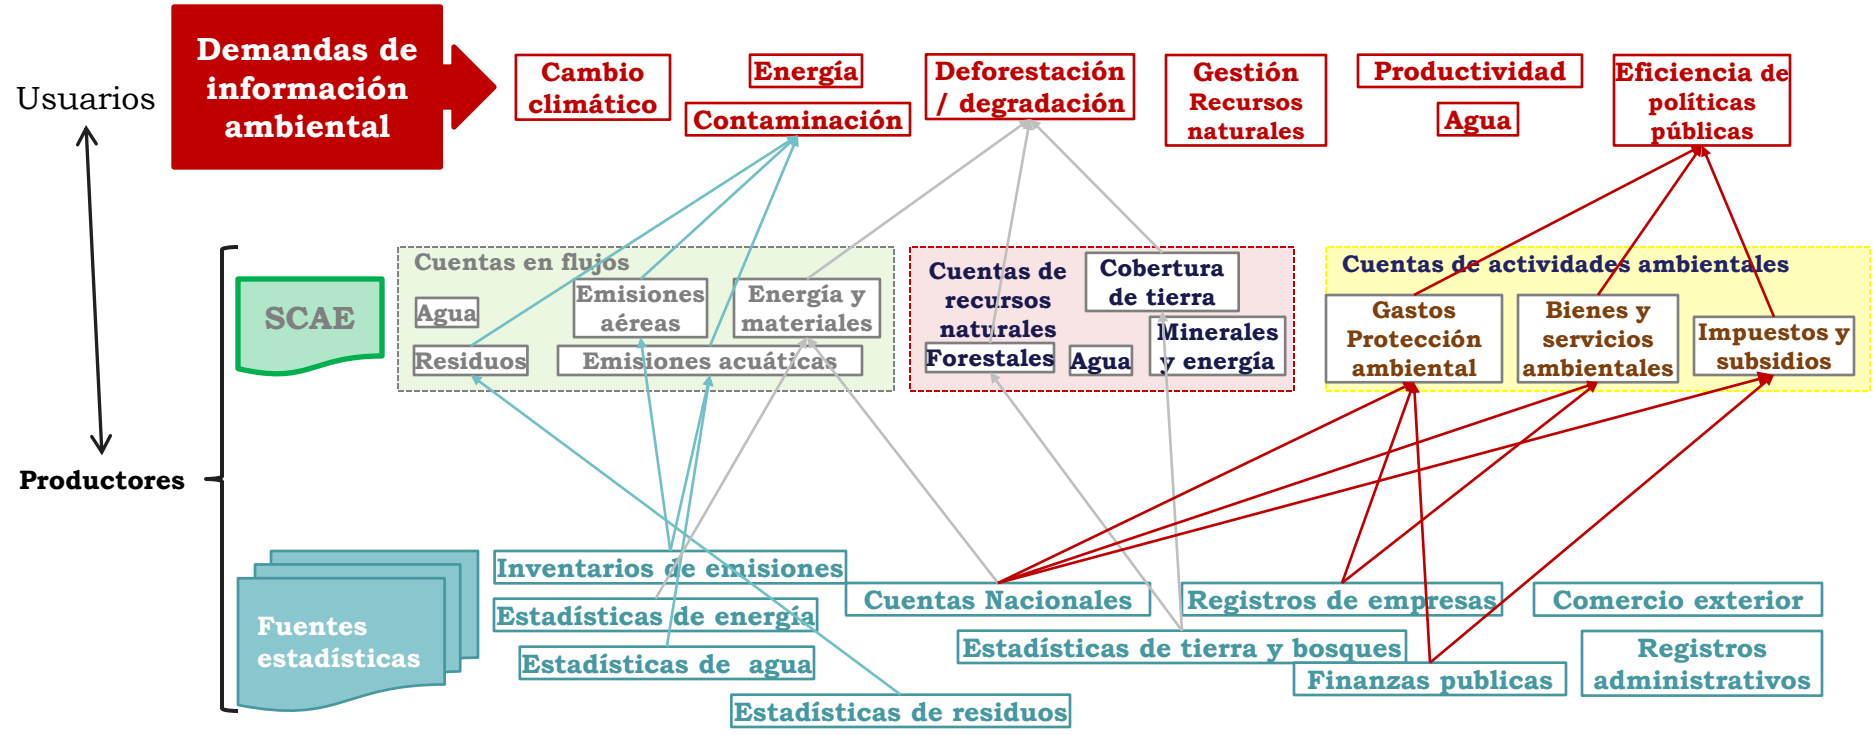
Usuarios

Demandas de información ambiental

Cambio climático

Energía

Contaminación

Deforestación / degradación

Gestión Recursos naturales

Productividad

Agua

Eficiencia de políticas públicas

SCAE

Cuentas en flujos

Agua

Emisiones aéreas

Energía y materiales

Residuos

Emisiones acuáticas

Cuentas de recursos naturales

Cobertura de tierra

Minerales y energía

Forestales

Agua

Cuentas de actividades ambientales

Gastos Protección ambiental

Bienes y servicios ambientales

Impuestos y subsidios

Productores

Fuentes estadísticas

Inventarios de emisiones

Estadísticas de energía

Estadísticas de agua

Estadísticas de residuos

Cuentas Nacionales

Registros de empresas

Comercio exterior

Estadísticas de tierra y bosques

Finanzas publicas

Registros administrativos